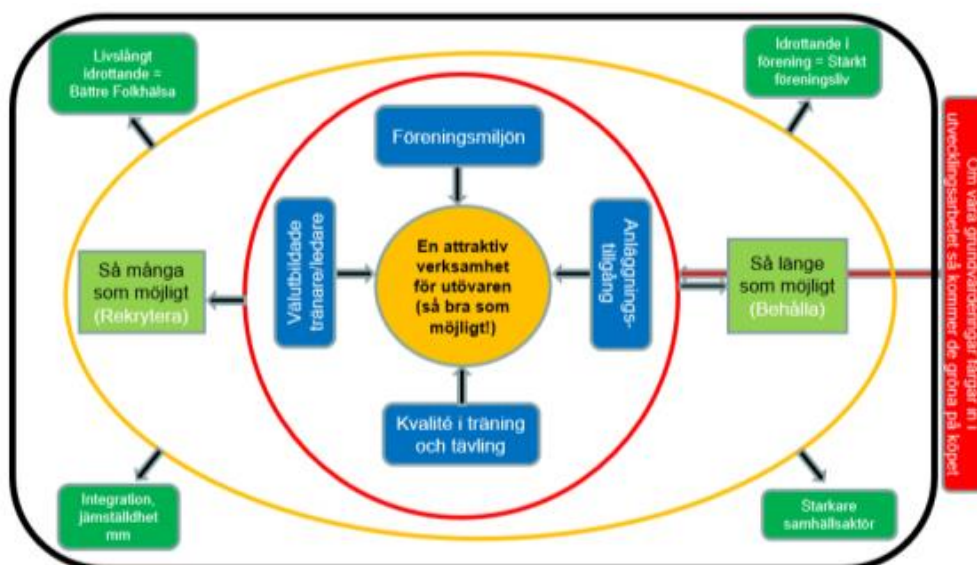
Livslångt idrottande = Bättre Folkhälsa

Idrottande i förening = Stärkt föreningsliv

Föreningsmiljön

Välutbildade tränare/ledare

En attraktiv verksamhet för utövaren (så bra som möjligt!)

Anläggnings-tillgång

Så många som möjligt (Rekrytera)

Så länge som möjligt (Behålla)

Kvalité i träning och tävling

Integration, jämställdhet mm

Starkare samhällsaktör

Om våra grundvärderingar färgar in i utvecklingsarbetet så kommer de gröna på köpet